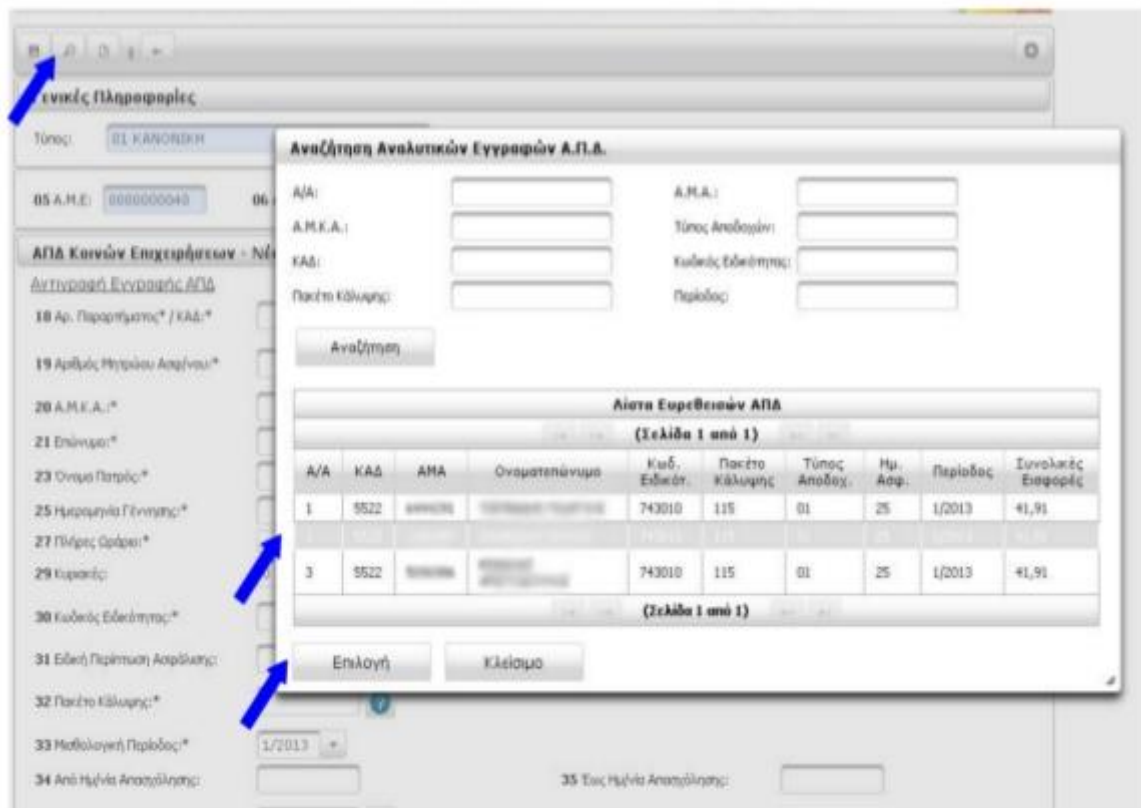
Γενικές Πληροφορίες

Τύπος: 01 ΚΑΝΟΝΙΚΗ

05 Α.Μ.Ε: 0000000040

06 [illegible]

ΑΠΔ Κοινών Επιχειρήσεων - Νέ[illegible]

Αντιγραφή Εγγραφής ΑΠΔ

18 Αρ. Παραρτήματος* / ΚΑΔ:*

19 Αριθμός Μητρώου Ασφ/νου:*

20 Α.Μ.Κ.Α.:*

21 Επώνυμο:*

23 Όνομα Πατρός:*

25 Ημερομηνία Γέννησης:*

27 Πλήρες Ωράριο:*

29 Κυριακές:

30 Κωδικός Ειδικότητας:*

31 Ειδική Περίπτωση Ασφάλισης:

32 Πακέτο Κάλυψης:*

33 Μισθολογική Περίοδος:* 1/2013

34 Από Ημ/νία Απασχόλησης:

35 Έως Ημ/νία Απασχόλησης:

Αναζήτηση Αναλυτικών Εγγραφών Α.Π.Δ.

Α/Α:

Α.Μ.Α.:

Α.Μ.Κ.Α.:

Τύπος Αποδοχών:

ΚΑΔ:

Κωδικός Ειδικότητας:

Πακέτο Κάλυψης:

Περίοδος:

Αναζήτηση

Λίστα Ευρεθεισών ΑΠΔ

(Σελίδα 1 από 1)

| Α/Α | ΚΑΔ | ΑΜΑ | Ονοματεπώνυμο | Κωδ. Ειδικότ. | Πακέτο Κάλυψης | Τύπος Αποδοχ. | Ημ. Ασφ. | Περίοδος | Συνολικές Εισφορές |
|---|---|---|---|---|---|---|---|---|---|
| 1 | 5522 | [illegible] | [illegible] | 743010 | 115 | 01 | 25 | 1/2013 | 41,91 |
| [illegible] | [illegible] | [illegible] | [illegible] | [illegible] | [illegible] | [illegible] | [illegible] | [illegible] | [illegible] |
| 3 | 5522 | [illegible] | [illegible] | 743010 | 115 | 01 | 25 | 1/2013 | 41,91 |

(Σελίδα 1 από 1)

Επιλογή

Κλείσιμο